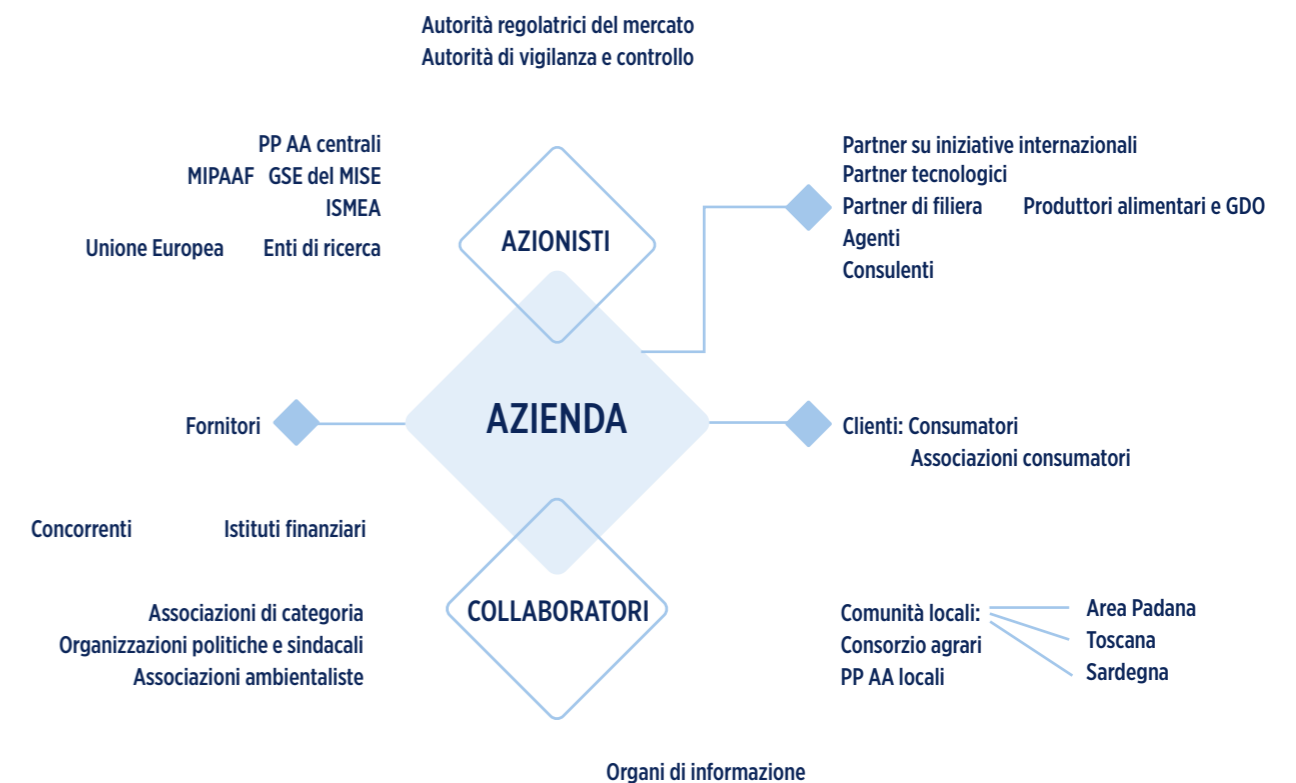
Autorità regolatrici del mercato
Autorità di vigilanza e controllo

PP AA centrali
MIPAAF GSE del MISE
ISMEA
Unione Europea Enti di ricerca

AZIONISTI

Partner su iniziative internazionali
Partner tecnologici
Partner di filiera Produttori alimentari e GDO
Agenti
Consulenti

Fornitori

AZIENDA

Clienti: Consumatori
Associazioni consumatori

Concorrenti Istituti finanziari

COLLABORATORI

Associazioni di categoria
Organizzazioni politiche e sindacali
Associazioni ambientaliste

Comunità locali:
Consorzio agrari
PP AA locali

Area Padana
Toscana
Sardegna

Organi di informazione